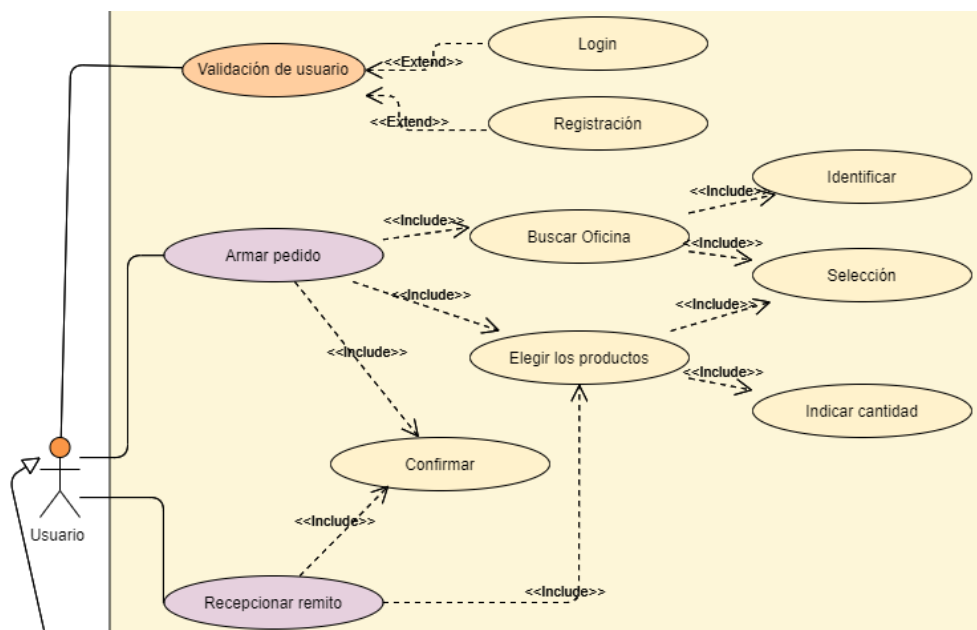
Validación de usuario
<<Extend>>
Login
<<Extend>>
Registración
Identificar
<<Include>>
<<Include>>
Buscar Oficina
<<Include>>
Armar pedido
Selección
<<Include>>
<<Include>>
<<Include>>
Elegir los productos
<<Include>>
Indicar cantidad
Confirmar
Usuario
<<Include>>
Recepcionar remito
<<Include>>